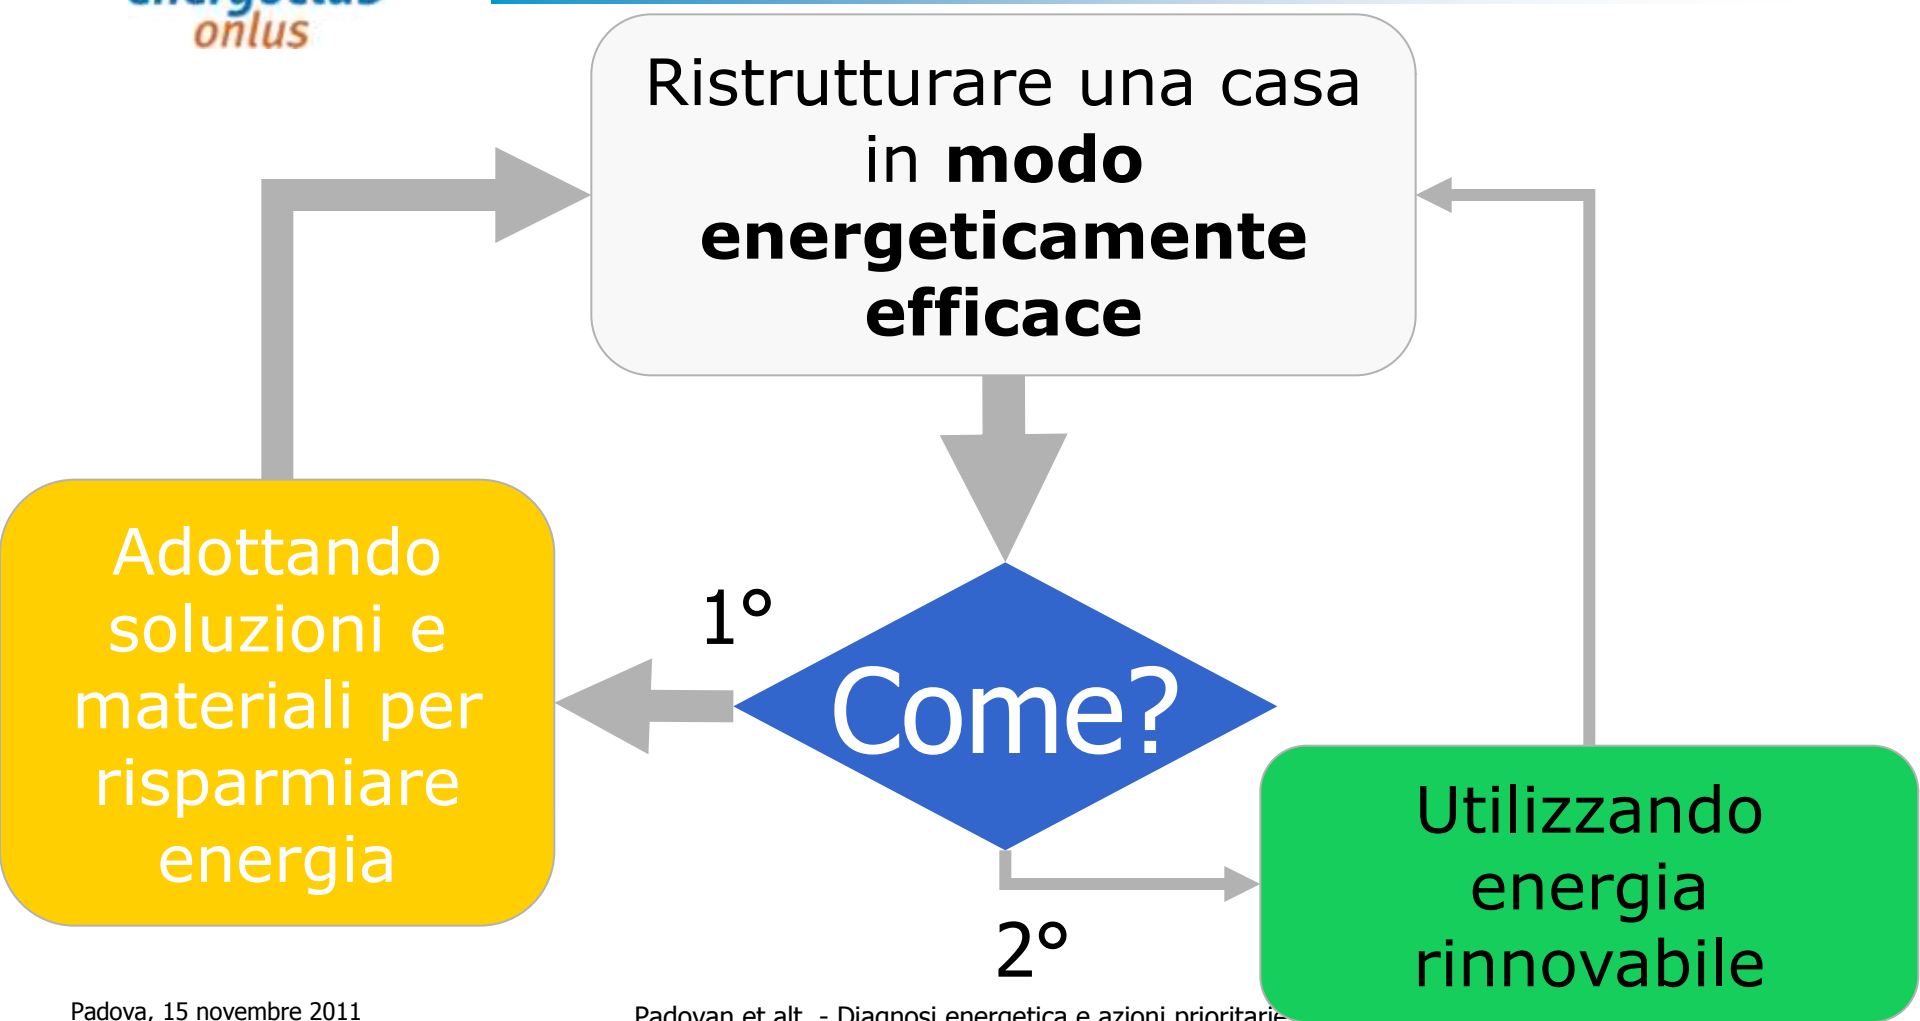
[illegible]
onlus

Ristrutturare una casa in **modo energeticamente efficace**

Come?

1°

Adottando soluzioni e materiali per risparmiare energia

2°

Utilizzando energia rinnovabile

Padova, 15 novembre 2011

Padovan et alt. - Diagnosi energetica e azioni prioritarie